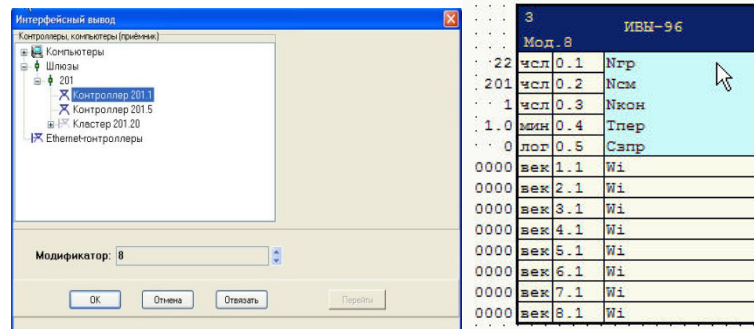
Интерфейсный вывод

Контроллеры, компьютеры (приёмник)

Компьютеры
Шлюзы
201
Контроллер 201.1
Контроллер 201.5
Кластер 201.20
Ethernet-контроллеры

Модификатор: 8

OK
Отмена
Отвязать
Перейти

| | 3 | | ИВЫ-96 |
|---|---|---|---|
| | Мод.8 | | |
| 22 | чсл | 0.1 | Nгр |
| 201 | чсл | 0.2 | Nсм |
| 1 | чсл | 0.3 | Nкон |
| 1.0 | мин | 0.4 | Tпер |
| 0 | лог | 0.5 | Sзпр |
| 0000 | век | 1.1 | Wi |
| 0000 | век | 2.1 | Wi |
| 0000 | век | 3.1 | Wi |
| 0000 | век | 4.1 | Wi |
| 0000 | век | 5.1 | Wi |
| 0000 | век | 6.1 | Wi |
| 0000 | век | 7.1 | Wi |
| 0000 | век | 8.1 | Wi |